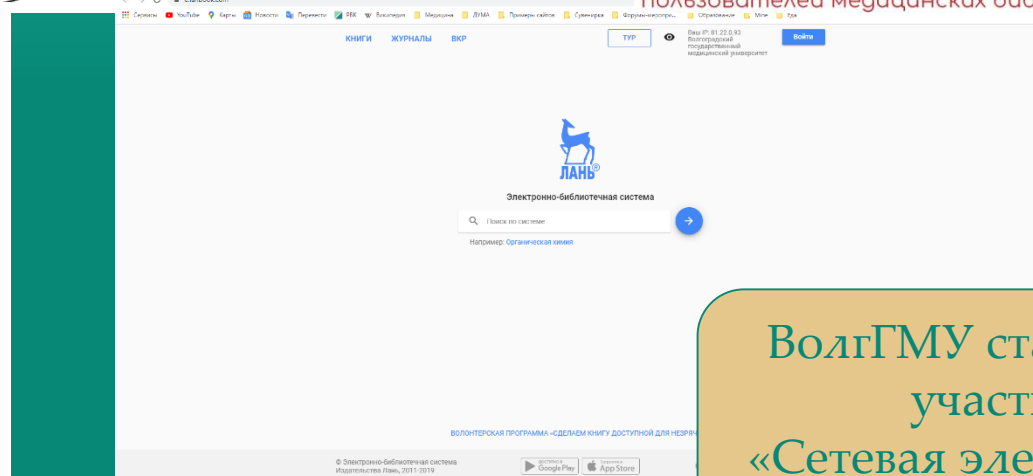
пользователей медицинских биб

e.lanbook.com

Сервисы YouTube Карты Новости Переводчик РБК Википедия Медицина ДУМА Примеры сайтов Сувениры Форумы-мероприя... Образование Мои Еда

КНИГИ ЖУРНАЛЫ ВКР

ТУР

Ваш IP: 81.22.0.93 Волгоградский государственный медицинский университет

Войти

ЛАНЬ®

Электронно-библиотечная система

Поиск по системе

Например: Органическая химия

ВОЛОНТЕРСКАЯ ПРОГРАММА «СДЕЛАЕМ КНИГУ ДОСТУПНОЙ ДЛЯ НЕЗРЯ

© Электронно-библиотечная система Издательства Лань, 2011-2019

Google Play App Store

ВолгГМУ ст участ «Сетевая эле